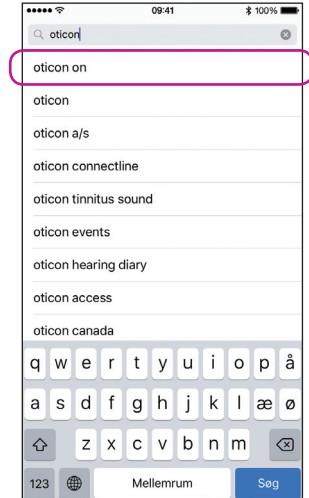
09:41
100%
oticon
oticon on
oticon
oticon a/s
oticon connectline
oticon tinnitus sound
oticon events
oticon hearing diary
oticon access
oticon canada
q w e r t y u i o p å
a s d f g h j k l æ ø
z x c v b n m
123
Mellemrum
Søg